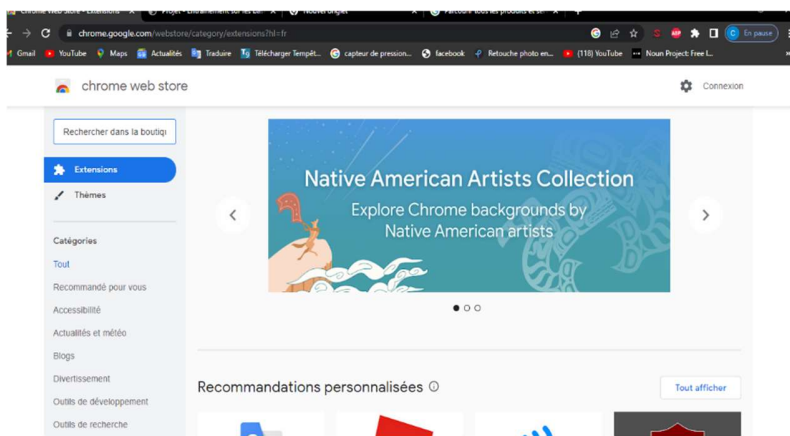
Chrome Web Store - Extensions | Projet - Entraînement sur les cas | Nouvel onglet | Parcourir tous les produits et se

chrome.google.com/webstore/category/extensions?hl=fr

En pause

Gmail | YouTube | Maps | Actualités | Traduire | Télécharger Tempêt... | capteur de pression... | facebook | Retouche photo en... | (118) YouTube | Noun Project: Free I...

chrome web store

Connexion

Rechercher dans la boutiqu

Extensions

Thèmes

Catégories

Tout

Recommandé pour vous

Accessibilité

Actualités et météo

Blogs

Divertissement

Outils de développement

Outils de recherche

Native American Artists Collection

Explore Chrome backgrounds by Native American artists

Recommandations personnalisées

Tout afficher